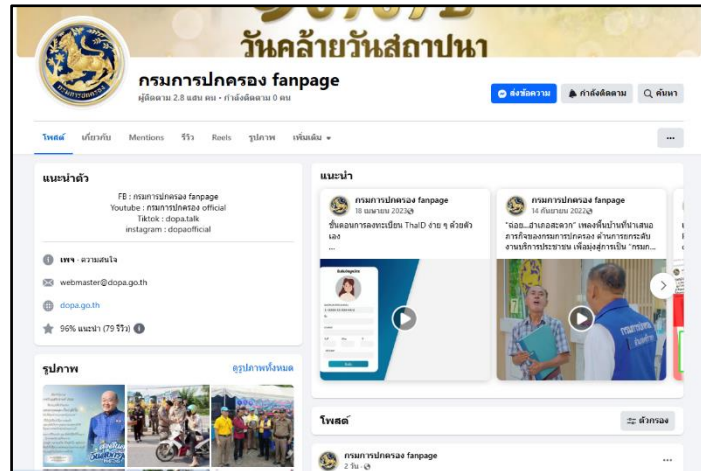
วันคล้ายวันสถาปนา

กรมการปกครอง fanpage
ผู้ติดตาม 2.8 แสน คน • กำลังติดตาม 0 คน

ส่งข้อความ
กำลังติดตาม
ค้นหา

โพสต์ เกี่ยวกับ Mentions รีวิว Reels รูปภาพ เพิ่มเติม

...

แนะนำตัว

FB : กรมการปกครอง fanpage
Youtube : กรมการปกครอง official
Tiktok : dopa.talk
instagram : dopaofficial

เพจ • ความสนใจ

webmaster@dopa.go.th

dopa.go.th

96% แนะนำ (79 รีวิว)

รูปภาพ
ดูรูปภาพทั้งหมด

แนะนำ

กรมการปกครอง fanpage
18 เมษายน 2023
ขั้นตอนการลงทะเบียน ThaiD ง่าย ๆ ด้วยตัวเอง
...

กรมการปกครอง fanpage
14 กันยายน 2023
"ฉอด...ฮาเดอสะดวก" เพลงพื้นบ้านที่นำเสนอภารกิจของกรมการปกครอง ด้านการยกระดับงานบริการประชาชน เพื่อมุ่งสู่การเป็น "กรม...

โพสต์
ตัวกรอง

กรมการปกครอง fanpage
2 วัน •

...